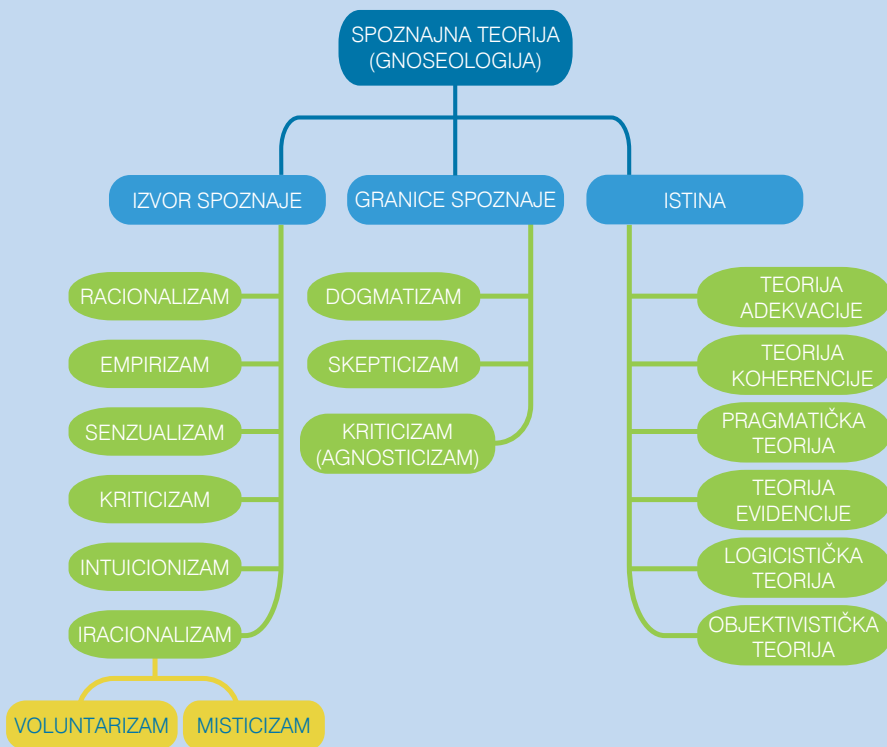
SPOZNAJNA TEORIJA (GNOSEOLOGIJA)

IZVOR SPOZNAJE

GRANICE SPOZNAJE

ISTINA

RACIONALIZAM

EMPIRIZAM

SENZUALIZAM

KRITICIZAM

INTUICIONIZAM

IRACIONALIZAM

VOLUNTARIZAM

MISTICIZAM

DOGMATIZAM

SKEPTICIZAM

KRITICIZAM (AGNOSTICIZAM)

TEORIJA ADEKVACIJE

TEORIJA KOHERENCIJE

PRAGMATIČKA TEORIJA

TEORIJA EVIDENCIJE

LOGICISTIČKA TEORIJA

OBJEKTIVISTIČKA TEORIJA